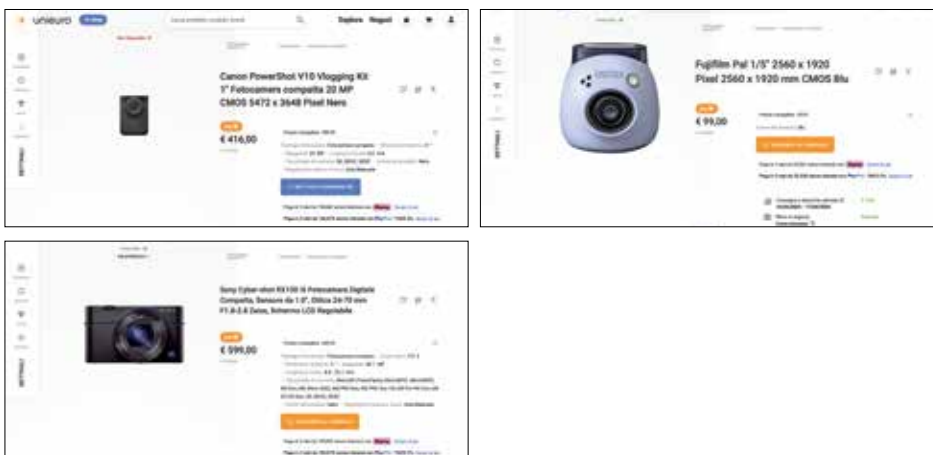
unieuro

Esplora Negozi

Canon PowerShot V10 Vlogging Kit 1" Fotocamera compatta 20 MP CMOS 5472 x 3648 Pixel Nero

€ 416,00

DETTAGLI

Fujifilm Pal 1/5" 2560 x 1920 Pixel 2560 x 1920 mm CMOS Blu

€ 99,00

DETTAGLI

Sony Cyber-shot RX100 III Fotocamera Digitale Compatta, Sensore da 1.0", Ottica 24-70 mm F1.8-2.8 Zeiss, Schermo LCD Regolabile

€ 599,00

DETTAGLI